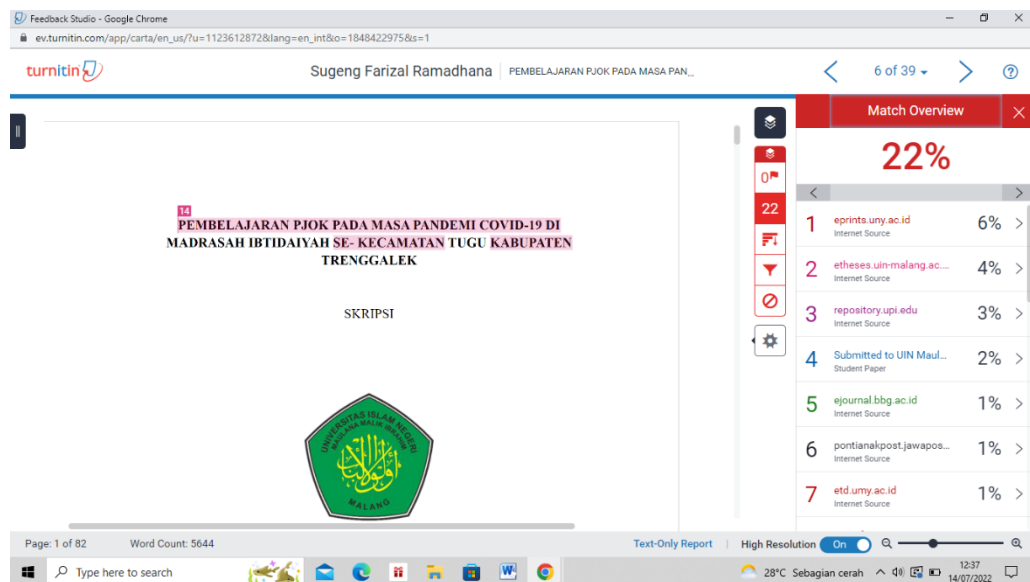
Feedback Studio - Google Chrome
ev.turnitin.com/app/carta/en_us/?u=1123612872&lang=en_int&o=1848422975&s=1

turnitin

Sugeng Farizal Ramadhana | PEMBELAJARAN PJOK PADA MASA PAN...

6 of 39

14
PEMBELAJARAN PJOK PADA MASA PANDEMI COVID-19 DI MADRASAH IBTIDAIYAH SE- KECAMATAN TUGU KABUPATEN TRENGGALEK

SKRIPSI

UNIVERSITAS ISLAM NEGERI MAULANA MALIK IBRAHIM MALANG

0
22

Match Overview

22%

| | | |
|---|---|---|
| 1 | eprints.uny.ac.id Internet Source | 6% |
| 2 | etheses.uin-malang.ac.... Internet Source | 4% |
| 3 | repository.upi.edu Internet Source | 3% |
| 4 | Submitted to UIN Maul... Student Paper | 2% |
| 5 | ejournal.bbg.ac.id Internet Source | 1% |
| 6 | pontianakpost.jawapos... Internet Source | 1% |
| 7 | etd.umy.ac.id Internet Source | 1% |

Page: 1 of 82 Word Count: 5644

Text-Only Report High Resolution On

Type here to search

28°C Sebagian cerah 12:37 14/07/2022